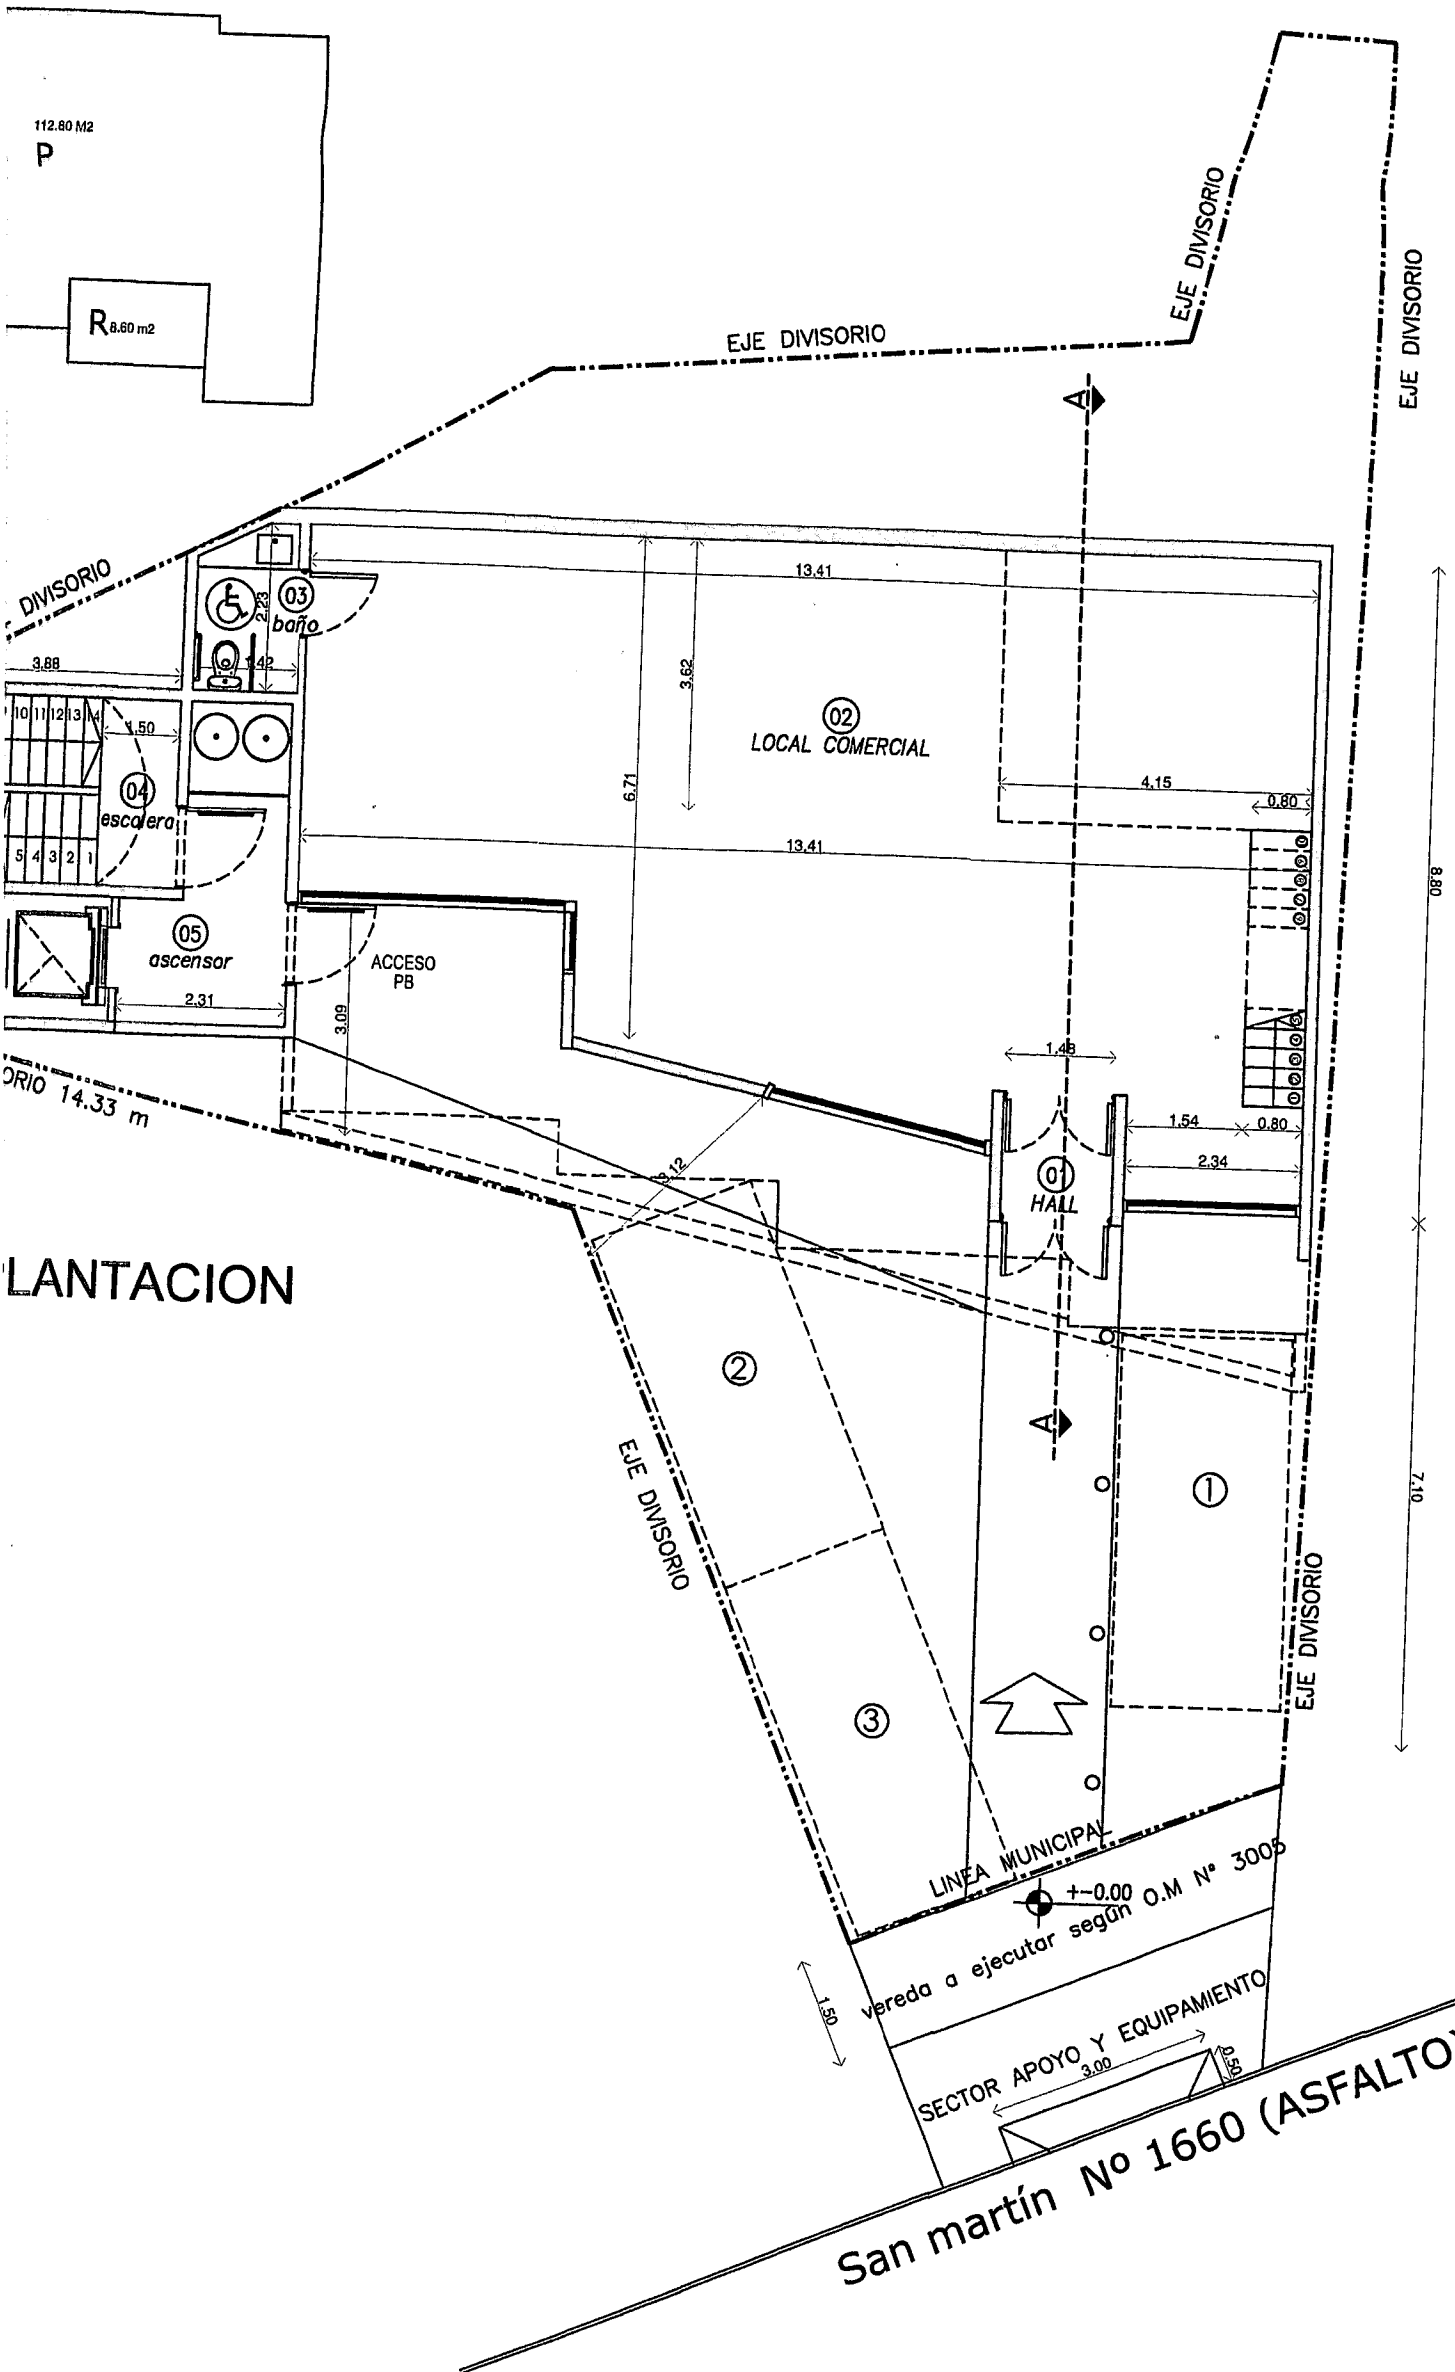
112.60 M2
P

R 8.60 m2

EJE DIVISORIO

EJE DIVISORIO

EJE DIVISORIO

DIVISORIO

A

03
baño

2.23

1.42

3.88

13.41

3.62

02
LOCAL COMERCIAL

6.71

4.15

0.80

13.41

10 11 12 13 14

1.50

04
escalera

5 4 3 2 1

05
ascensor

2.31

ACCESO
PB

3.09

8.80

1.48

1.54

0.80

2.34

01
HALL

ORIO 14.33 m

3.12

LANTACION

2

A

1

EJE DIVISORIO

EJE DIVISORIO

7.10

3

LINEA MUNICIPAL

+-0.00

vereda a ejecutar según O.M Nº 3005

1.50

SECTOR APOYO Y EQUIPAMIENTO

3.00

0.50

San martín Nº 1660 (ASFALTO